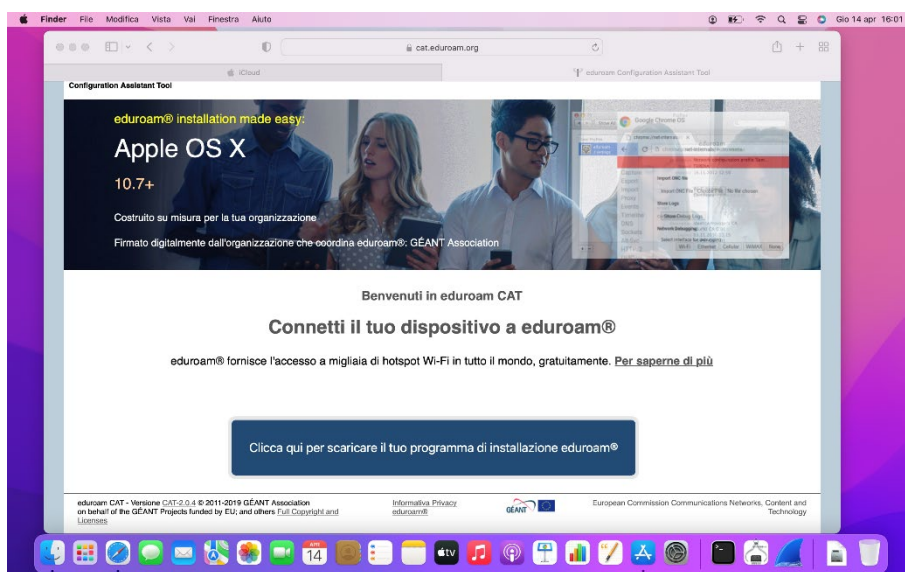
Finder File Modifica Vista Vai Finestra Aiuto

Gio 14 apr 16:01

cat.eduroam.org

iCloud

eduroam Configuration Assistant Tool

Configuration Assistant Tool

eduroam® installation made easy:

Apple OS X

10.7+

Costruito su misura per la tua organizzazione

Firmato digitalmente dall'organizzazione che coordina eduroam®: GÉANT Association

Benvenuti in eduroam CAT

Connetti il tuo dispositivo a eduroam®

eduroam® fornisce l'accesso a migliaia di hotspot Wi-Fi in tutto il mondo, gratuitamente. Per saperne di più

Clicca qui per scaricare il tuo programma di installazione eduroam®

eduroam CAT - Versione CAT-2.0.4 © 2011-2019 GÉANT Association on behalf of the GÉANT Projects funded by EU; and others Full Copyright and Licenses

Informativa Privacy eduroam®

GÉANT

European Commission Communications Networks, Content and Technology

14